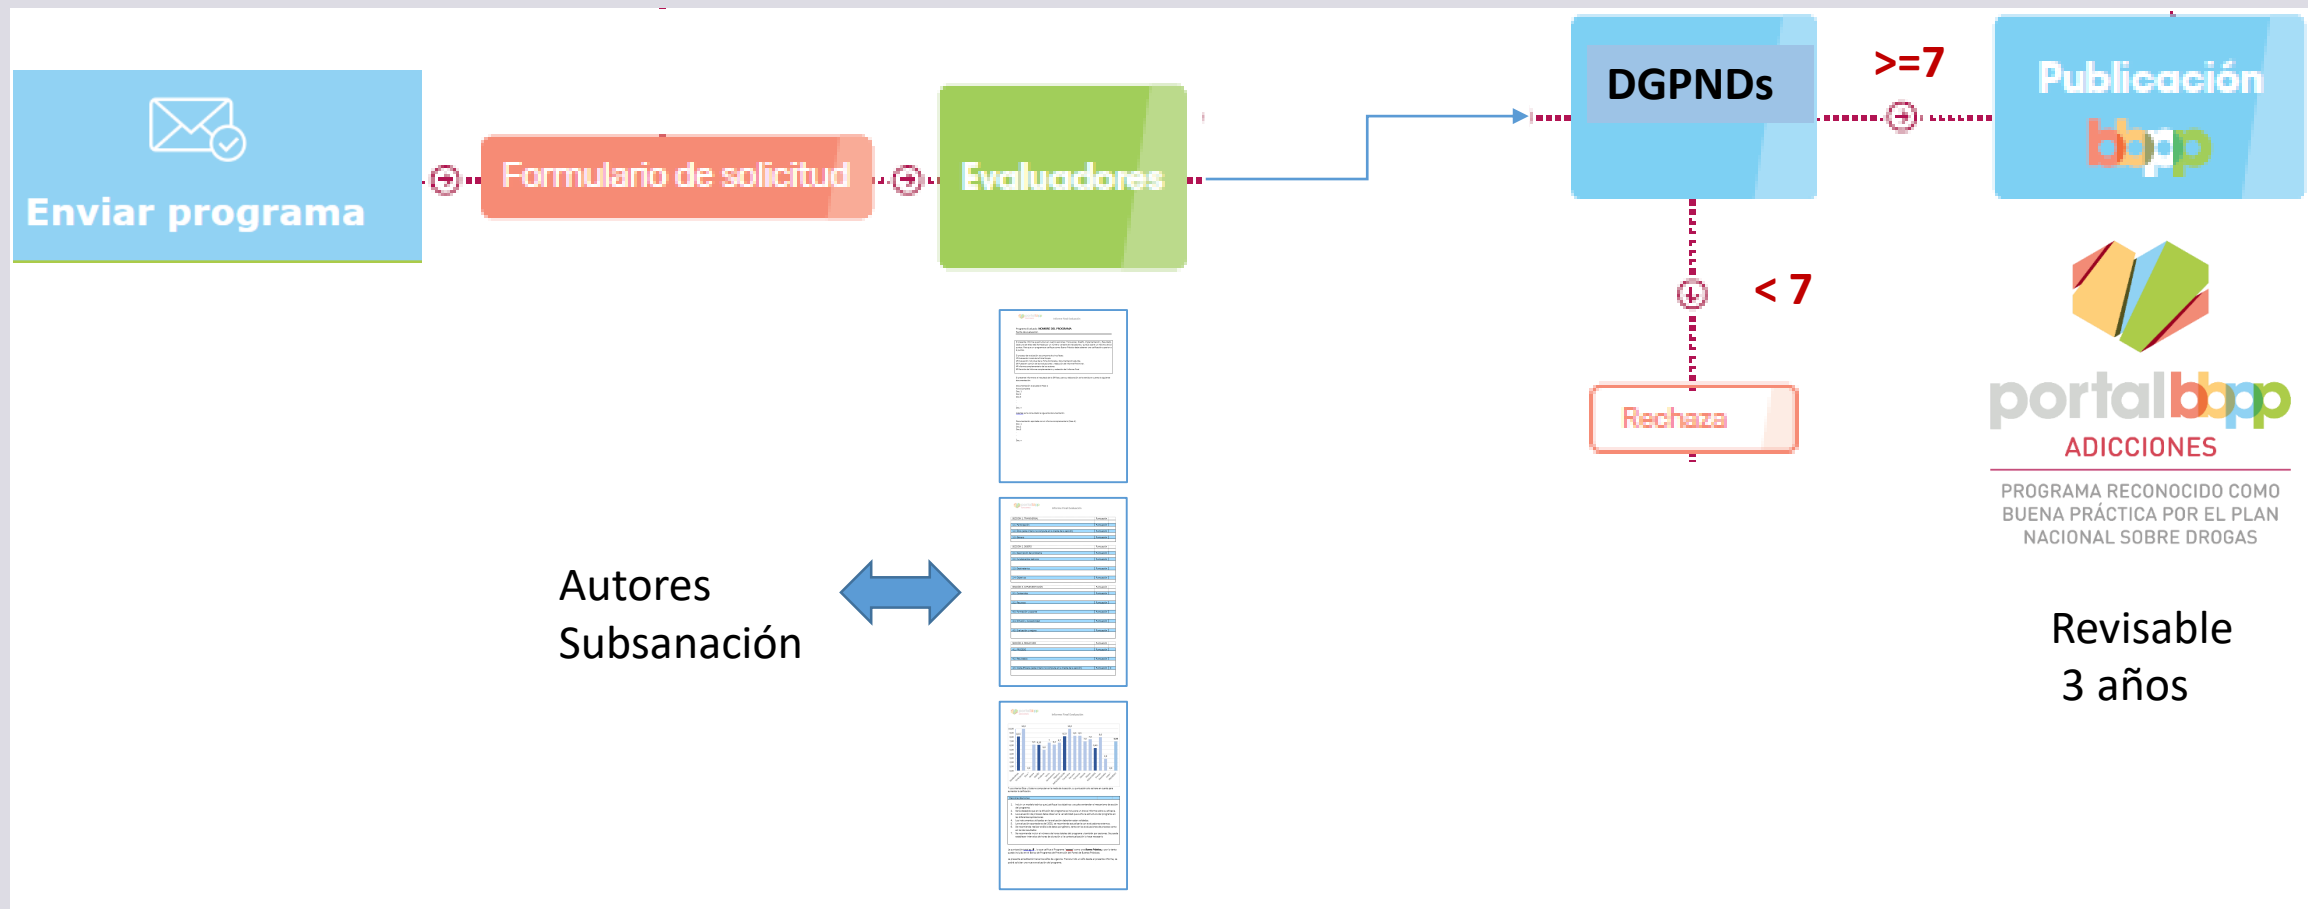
Enviar programa

Formulario de solicitud

Evaluadores

DGPNDs

>=7

Publicación bbpp

< 7

Rechaza

portalbbpp
ADICCIONES
PROGRAMA RECONOCIDO COMO BUENA PRÁCTICA POR EL PLAN NACIONAL SOBRE DROGAS

Autores
Subsanación

Revisable
3 años